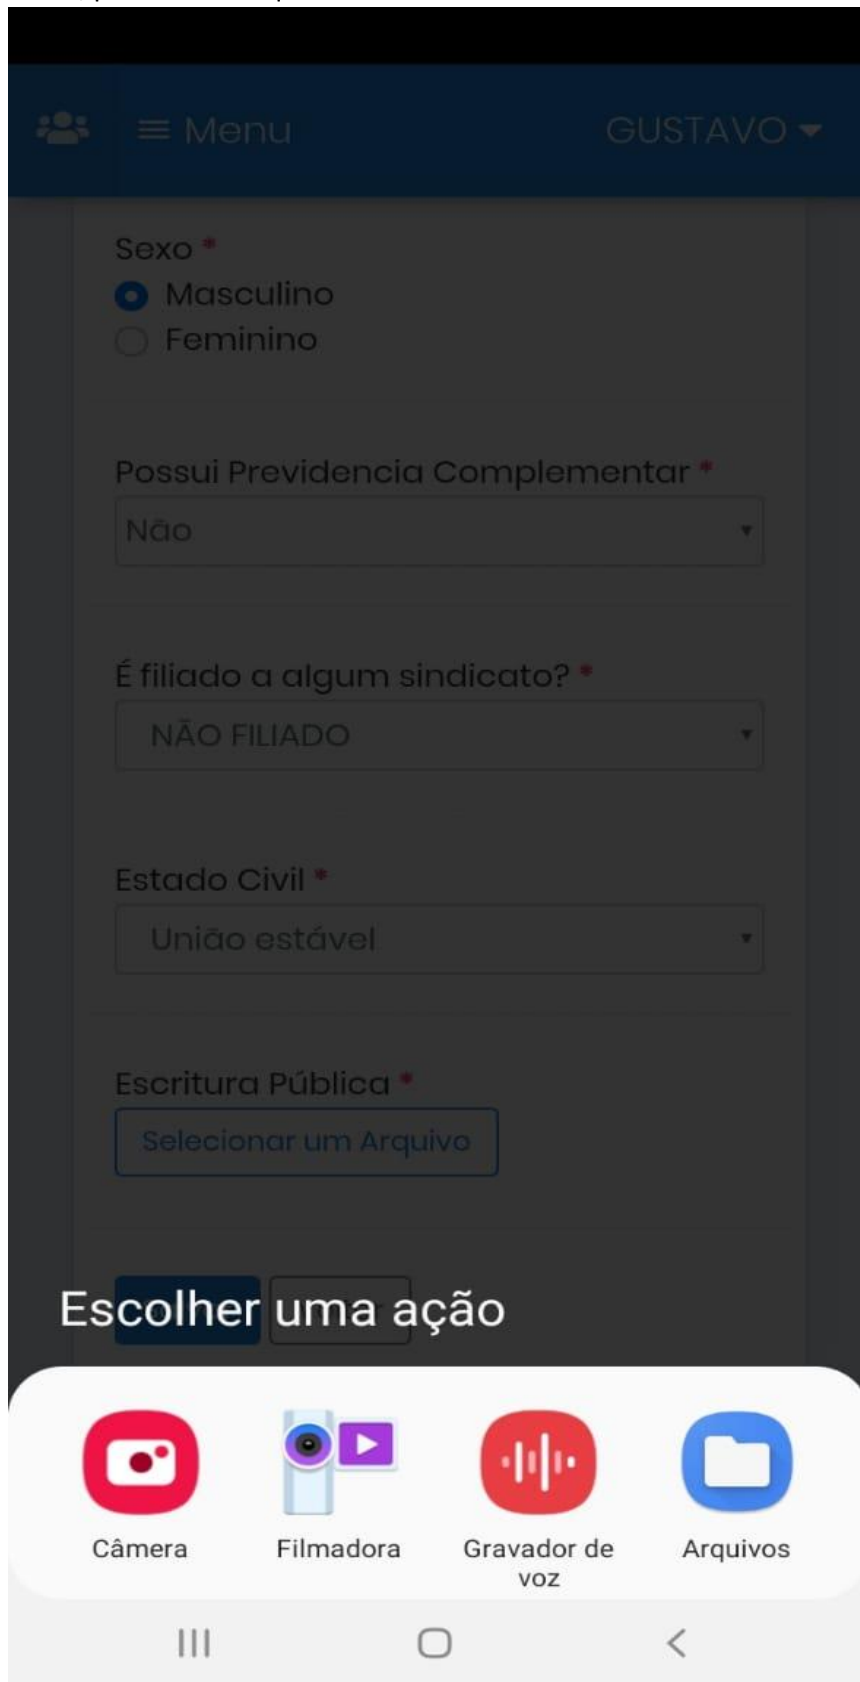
≡ Menu GUSTAVO

Sexo *
Masculino
Feminino

Possui Previdencia Complementar *
Não

É filiado a algum sindicato? *
NÃO FILIADO

Estado Civil *
União estável

Escritura Pública *
Selecionar um Arquivo

Escolher uma ação

Câmera
Filmadora
Gravador de voz
Arquivos